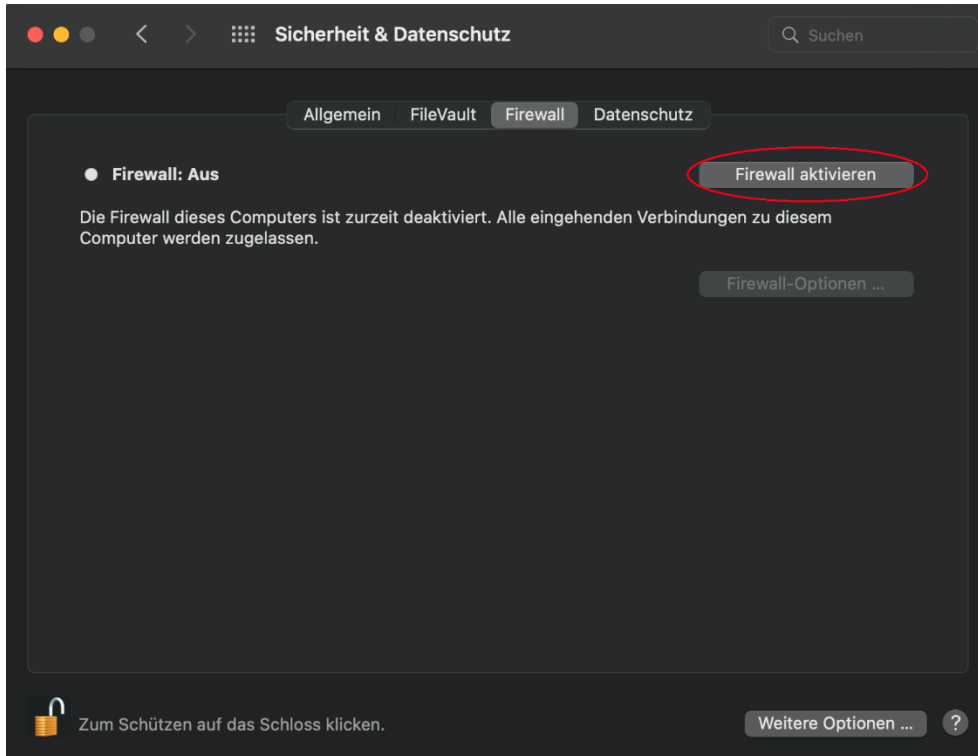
Sicherheit & Datenschutz

Suchen

Allgemein FileVault Firewall Datenschutz

Firewall: Aus

Firewall aktivieren

Die Firewall dieses Computers ist zurzeit deaktiviert. Alle eingehenden Verbindungen zu diesem Computer werden zugelassen.

Firewall-Optionen ...

Zum Schützen auf das Schloss klicken.

Weitere Optionen ...

?